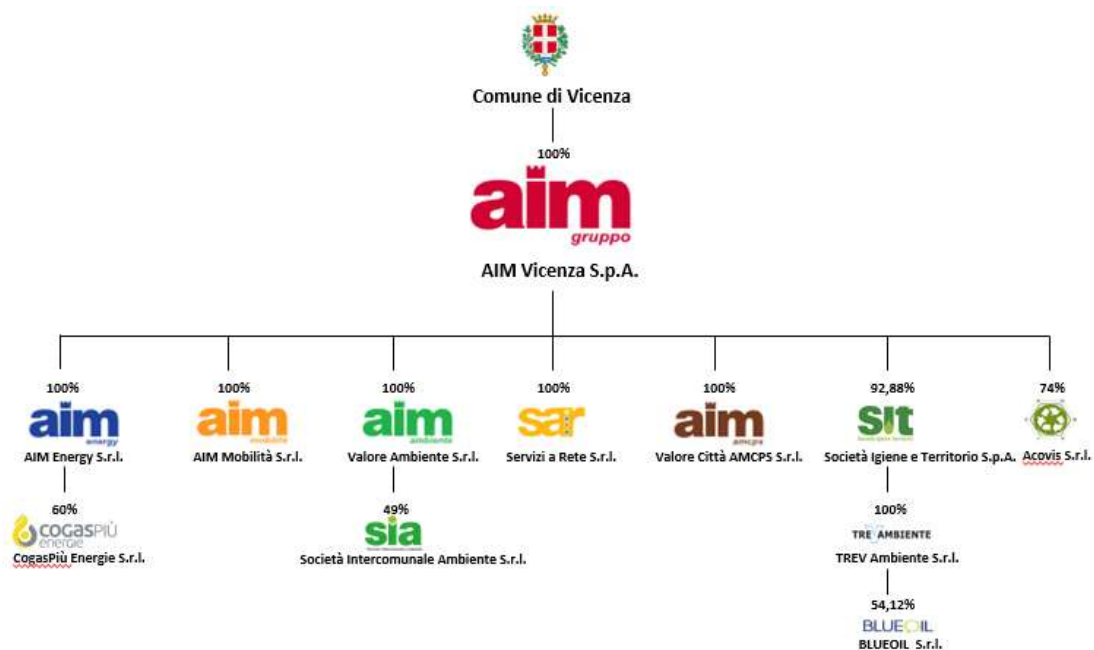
Comune di Vicenza

100%

aim
gruppo

AIM Vicenza S.p.A.

100%
aim
energy
AIM Energy S.r.l.

60%
COGASPIÙ
energie
CogasPiù Energie S.r.l.

100%
aim
mobilità
AIM Mobilità S.r.l.

100%
aim
ambiente
Valore Ambiente S.r.l.

49%
sia
Società Intercomunale Ambiente S.r.l.

100%
sar
Servizi a Rete S.r.l.

100%
aim
amcps
Valore Città AMCPS S.r.l.

92,88%
SIT
Società Igiene e Territorio S.p.A.

100%
TRE AMBIENTE
TREV Ambiente S.r.l.

54,12%
BLUEOIL
BLUEOIL S.r.l.

74%
Acovis S.r.l.